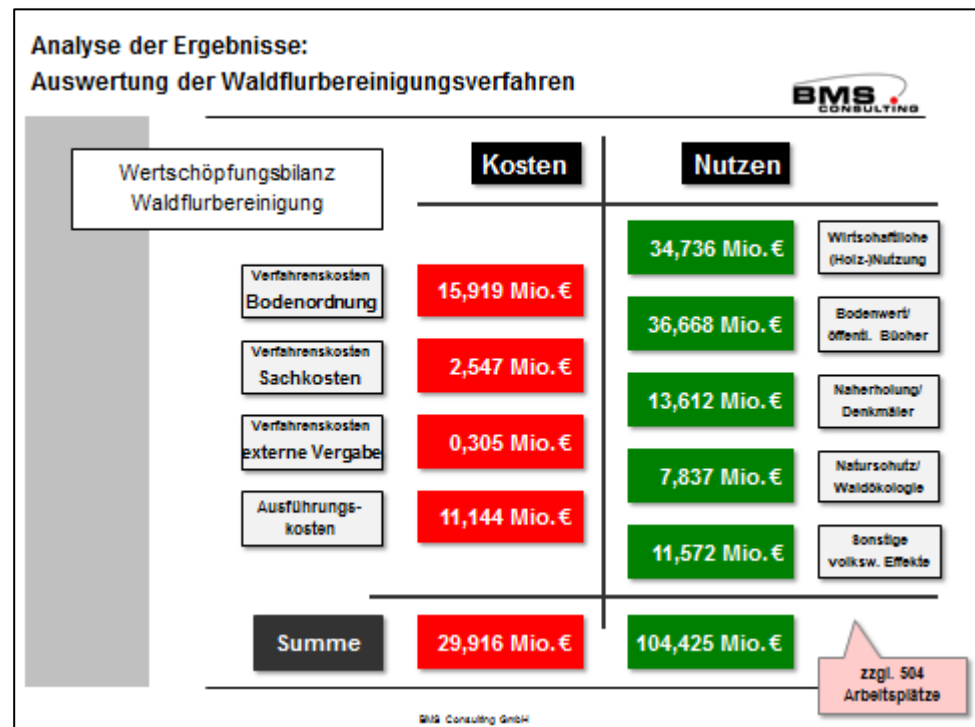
Analyse der Ergebnisse:
Auswertung der Waldflurbereinigungsverfahren

BMS CONSULTING

Wertschöpfungsbilanz Waldflurbereinigung

Kosten

Nutzen

34,736 Mio. €

Wirtschaftliche (Holz-)Nutzung

Verfahrenskosten Bodenordnung

15,919 Mio. €

36,668 Mio. €

Bodenwert/ öffentl. Bücher

Verfahrenskosten Sachkosten

2,547 Mio. €

13,612 Mio. €

Naherholung/ Denkmäler

Verfahrenskosten externe Vergabe

0,305 Mio. €

7,837 Mio. €

Naturschutz/ Waldökologie

Ausführungskosten

11,144 Mio. €

11,572 Mio. €

Sonstige volksw. Effekte

Summe

29,916 Mio. €

104,425 Mio. €

zzgl. 504 Arbeitsplätze

BMS Consulting GmbH